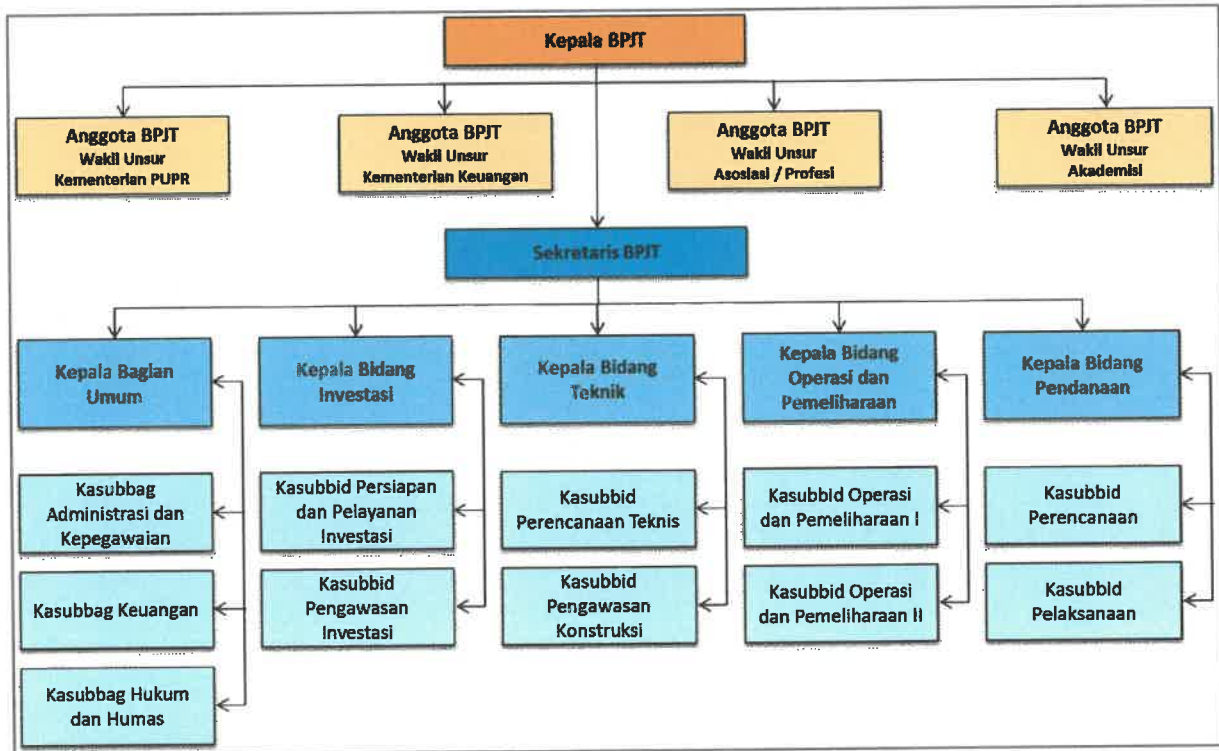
Kepala BPJT

Anggota BPJT
Wakil Unsur
Kementerian PUPR

Anggota BPJT
Wakil Unsur
Kementerian Keuangan

Anggota BPJT
Wakil Unsur
Asosiasi / Profesi

Anggota BPJT
Wakil Unsur
Akademisi

Sekretaris BPJT

Kepala Bagian Umum

Kasubbag Administrasi dan Kepegawaian

Kasubbag Keuangan

Kasubbag Hukum dan Humas

Kepala Bidang Investasi

Kasubbid Persiapan dan Pelayanan Investasi

Kasubbid Pengawasan Investasi

Kepala Bidang Teknik

Kasubbid Perencanaan Teknis

Kasubbid Pengawasan Konstruksi

Kepala Bidang Operasi dan Pemeliharaan

Kasubbid Operasi dan Pemeliharaan I

Kasubbid Operasi dan Pemeliharaan II

Kepala Bidang Pendanaan

Kasubbid Perencanaan

Kasubbid Pelaksanaan